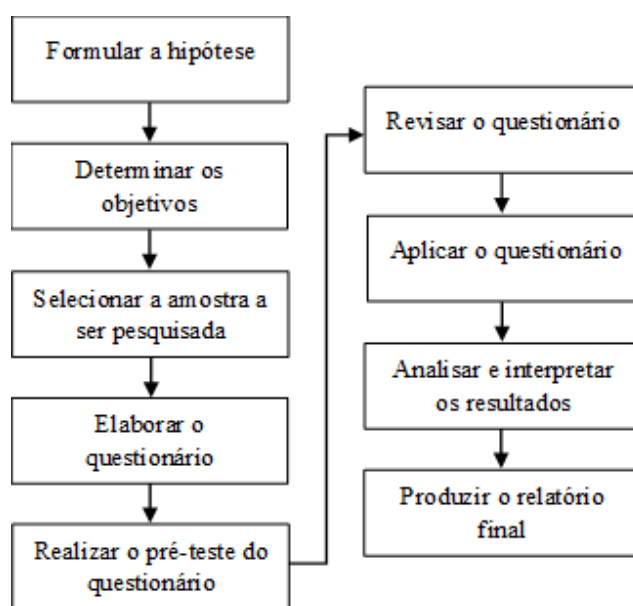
Formular a hipótese

Determinar os objetivos

Selecionar a amostra a ser pesquisada

Elaborar o questionário

Realizar o pré-teste do questionário

Revisar o questionário

Aplicar o questionário

Analisar e interpretar os resultados

Produzir o relatório final